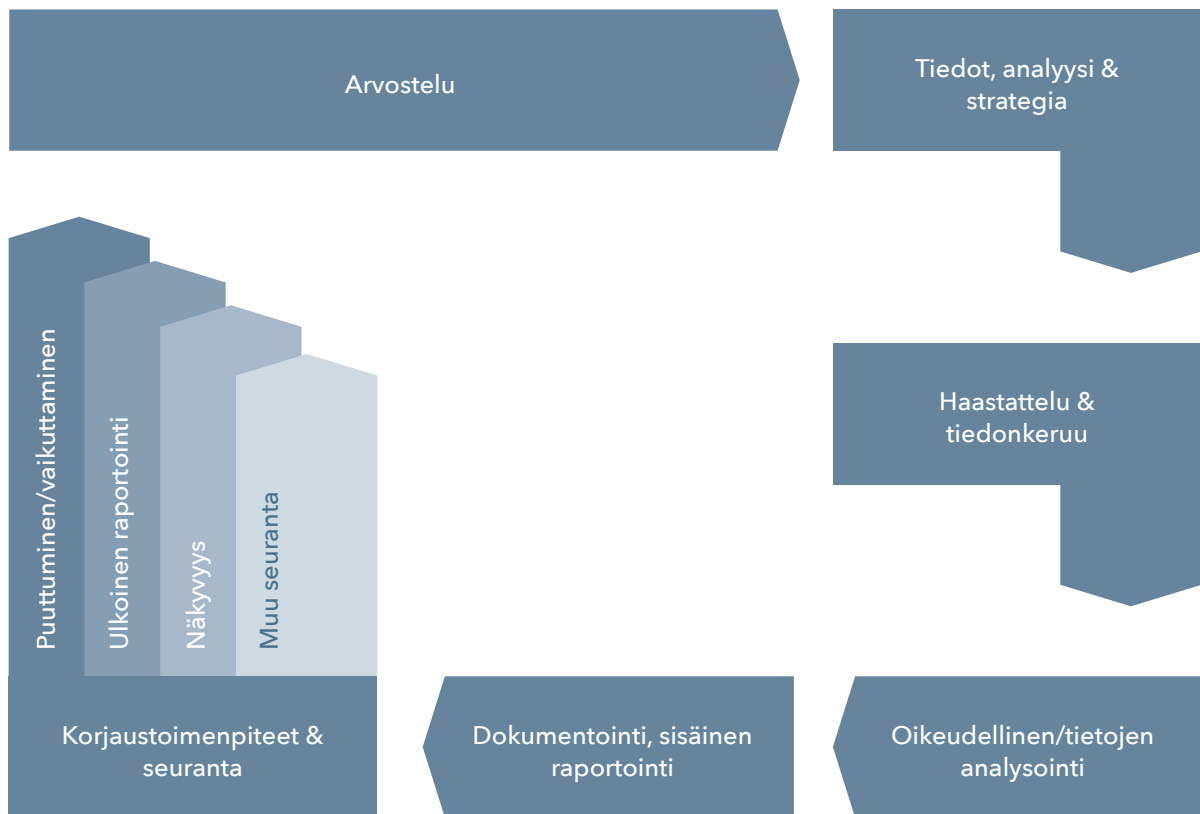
Arvostelu

Tiedot, analyysi & strategia

Puuttuminen/vaikuttaminen

Ulkoinen raportointi

Näkyvyys

Muu seuranta

Haastattelu & tiedonkeruu

Korjaustoimenpiteet & seuranta

Dokumentointi, sisäinen raportointi

Oikeudellinen/tietojen analysointi